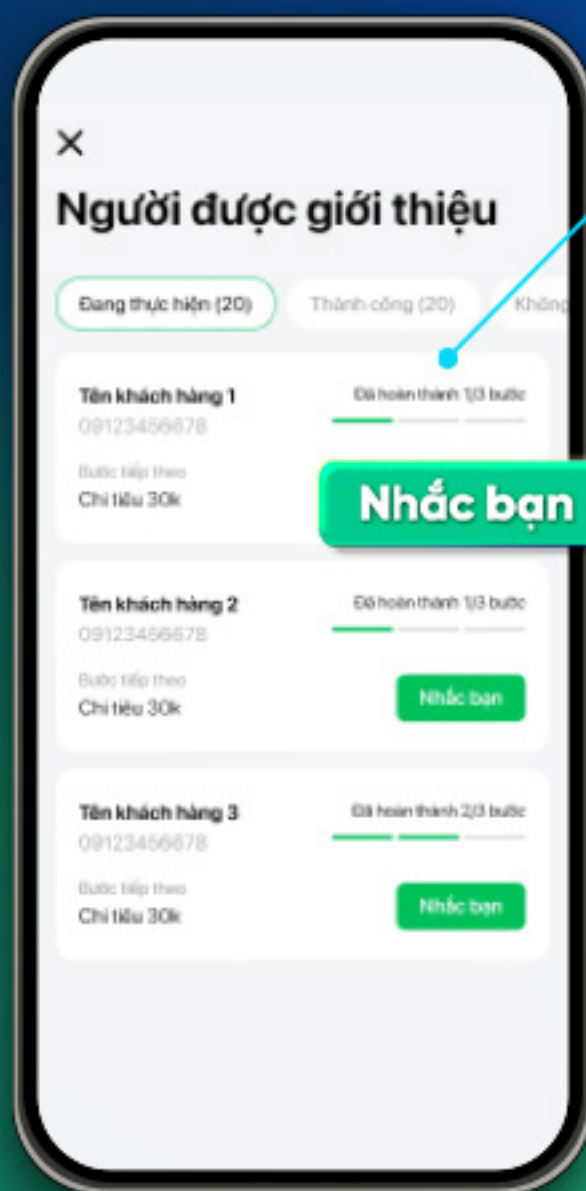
×

Người được giới thiệu

Đang thực hiện (20)
Thành công (20)
Khôn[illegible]

Tên khách hàng 1
09123456678
Đã hoàn thành 1/3 bước
Bước tiếp theo
Chi tiêu 30k

Nhắc bạn

Tên khách hàng 2
09123456678
Đã hoàn thành 1/3 bước
Bước tiếp theo
Chi tiêu 30k
Nhắc bạn

Tên khách hàng 3
09123456678
Đã hoàn thành 2/3 bước
Bước tiếp theo
Chi tiêu 30k
Nhắc bạn